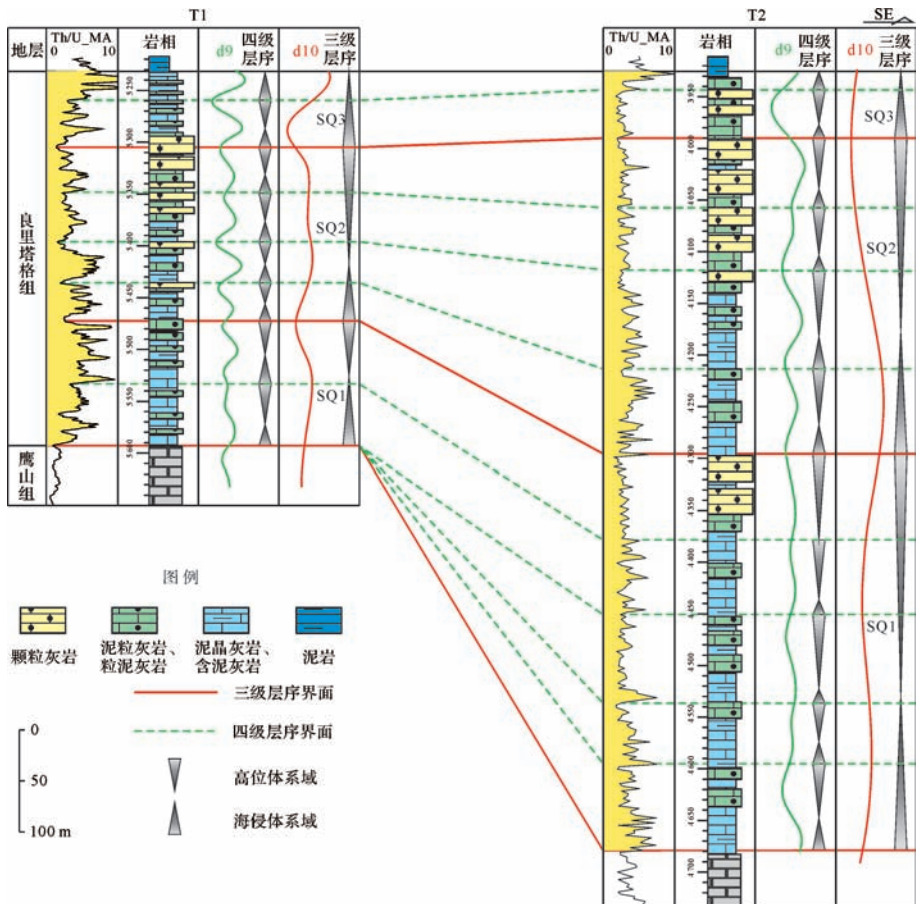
T1

| 地层 | Th/U_MA 0 10 | 岩相 | d9 四级层序 | d10 三级层序 |
|---|---|---|---|---|
| 良里塔格组 | | 5 250 5 300 5 350 5 400 5 450 5 500 5 550 | | SQ3 SQ2 SQ1 |
| 鹰山组 | | 5 600 | | |

T2

SE

| Th/U_MA 0 10 | 岩相 | d9 四级层序 | d10 三级层序 |
|---|---|---|---|
| | 3 950 4 000 4 050 4 100 4 150 4 200 4 250 4 300 4 350 4 400 4 450 4 500 4 550 4 600 4 650 4 700 | | SQ3 SQ2 SQ1 |

图例

颗粒灰岩
泥粒灰岩、粒泥灰岩
泥晶灰岩、含泥灰岩
泥岩

三级层序界面
四级层序界面
高位体系域
海侵体系域

0
50
100 m